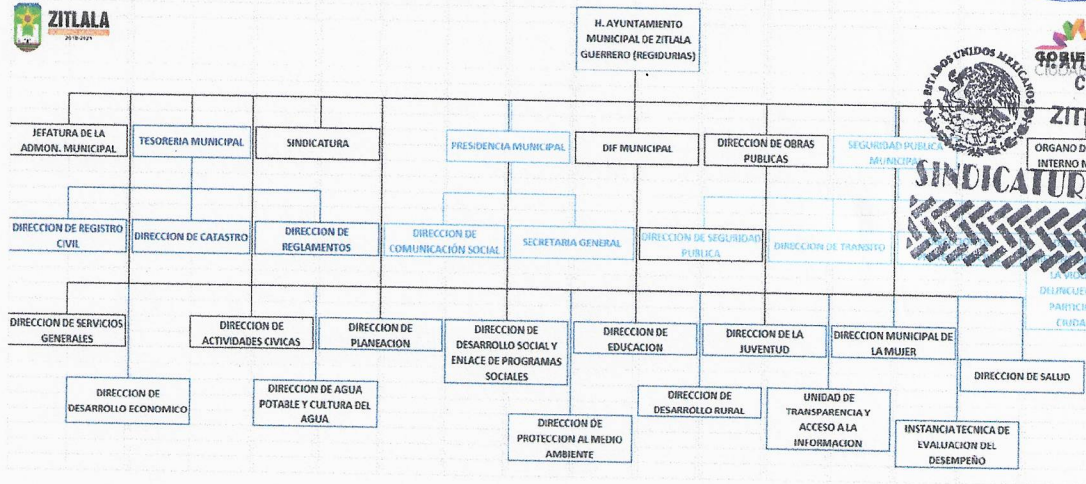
ZITLALA
2018-2021

H. AYUNTAMIENTO MUNICIPAL DE ZITLALA GUERRERO (REGIDURIAS)

ESTADOS UNIDOS MEXICANOS

GOBIERNO
CIUDAD
C
ZIT

JEFATURA DE LA ADMON. MUNICIPAL

TESORERIA MUNICIPAL

SINDICATURA

PRESIDENCIA MUNICIPAL

DIF MUNICIPAL

DIRECCION DE OBRAS PUBLICAS

SEGURIDAD PUBLICA MUNICIPAL

ORGANO D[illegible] INTERNO M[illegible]

SINDICATUR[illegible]

DIRECCION DE REGISTRO CIVIL

DIRECCION DE CATASTRO

DIRECCION DE REGLAMENTOS

DIRECCION DE COMUNICACIÓN SOCIAL

SECRETARIA GENERAL

DIRECCION DE SEGURIDAD PUBLICA

DIRECCION DE TRANSITO

LA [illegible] DELINCUE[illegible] PARTICI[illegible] CIUDA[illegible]

DIRECCION DE SERVICIOS GENERALES

DIRECCION DE ACTIVIDADES CIVICAS

DIRECCION DE PLANEACION

DIRECCION DE DESARROLLO SOCIAL Y ENLACE DE PROGRAMAS SOCIALES

DIRECCION DE EDUCACION

DIRECCION DE LA JUVENTUD

DIRECCION MUNICIPAL DE LA MUJER

DIRECCION DE DESARROLLO ECONOMICO

DIRECCION DE AGUA POTABLE Y CULTURA DEL AGUA

DIRECCION DE DESARROLLO RURAL

UNIDAD DE TRANSPARENCIA Y ACCESO A LA INFORMACION

DIRECCION DE SALUD

DIRECCION DE PROTECCION AL MEDIO AMBIENTE

INSTANCIA TECNICA DE EVALUACION DEL DESEMPEÑO